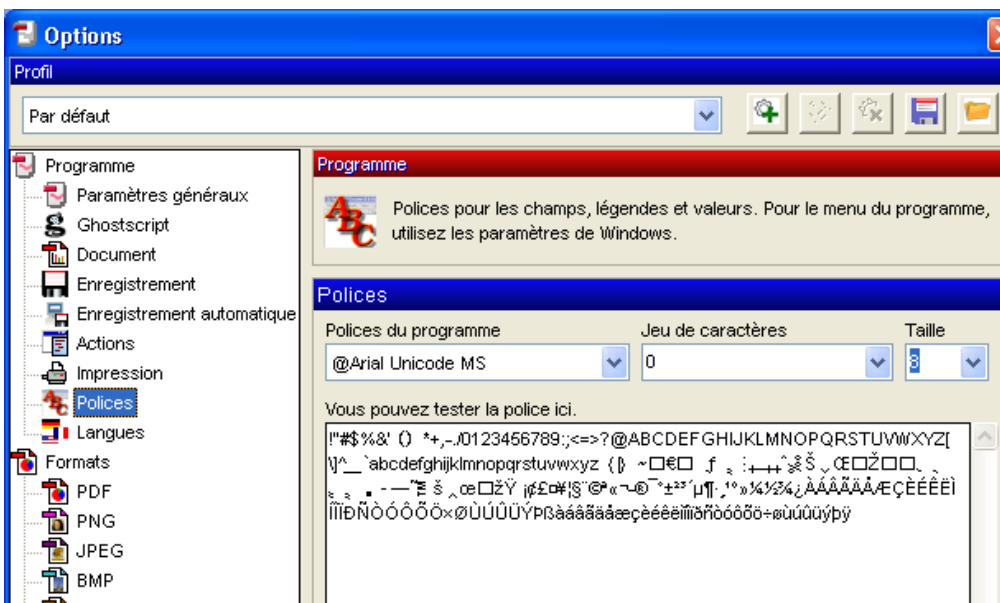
Options

Profil

Par défaut

Programme
Paramètres généraux
Ghostscript
Document
Enregistrement
Enregistrement automatique
Actions
Impression
Polices
Langues
Formats
PDF
PNG
JPEG
BMP

Programme

Polices pour les champs, légendes et valeurs. Pour le menu du programme, utilisez les paramètres de Windows.

Polices

Polices du programme
@Arial Unicode MS

Jeu de caractères
0

Taille
8

Vous pouvez tester la police ici.

!"#$%&' () *+,-./0123456789:;<=>?@ABCDEFGHIJKLMNOPQRSTUVWXYZ[\]^_`abcdefghijklmnopqrstuvwxyz {|} ~□€□ ƒ „…†‡ˆ‰Š‹Œ□Ž□□‘’“”•–—˜™š›œ□žŸ ¡¢£¤¥¦§¨©ª«¬­®¯°±²³´µ¶·¸¹º»¼½¾¿ÀÁÂÃÄÅÆÇÈÉÊËÌÍÎÏÐÑÒÓÔÕÖ×ØÙÚÛÜÝÞßàáâãäåæçèéêëìíîïðñòóôõö÷øùúûüýþÿ